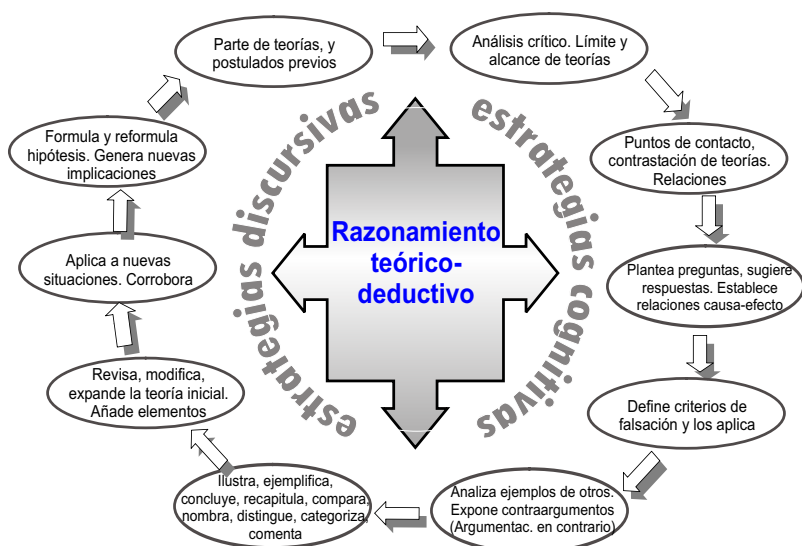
Parte de teorías, y postulados previos

Análisis crítico. Límite y alcance de teorías

Puntos de contacto, contrastación de teorías. Relaciones

Plantea preguntas, sugiere respuestas. Establece relaciones causa-efecto

Define criterios de falsación y los aplica

Analiza ejemplos de otros. Expone contraargumentos (Argumentac. en contrario)

Ilustra, ejemplifica, concluye, recapitula, compara, nombra, distingue, categoriza, comenta

Revisa, modifica, expande la teoría inicial. Añade elementos

Aplica a nuevas situaciones. Corrobora

Formula y reformula hipótesis. Genera nuevas implicaciones

estrategias discursivas

estrategias cognitivas

Razonamiento teórico-deductivo